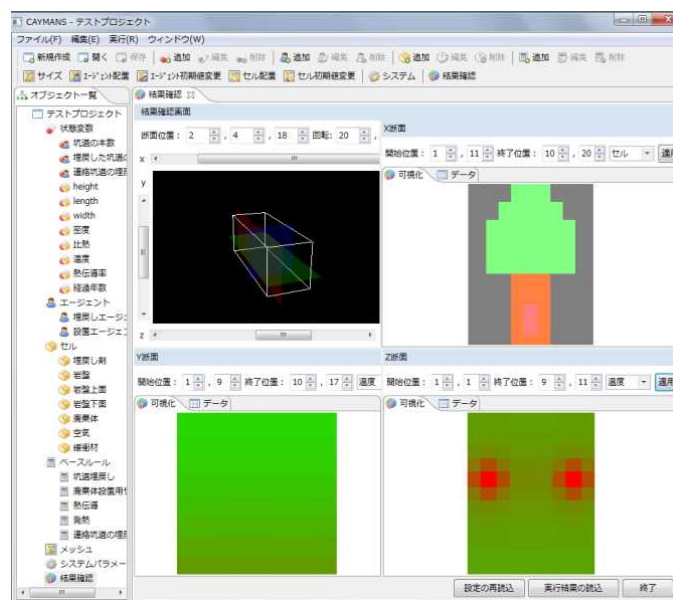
CAYMANS - テストプロジェクト

ファイル(F) 編集(E) 実行(R) ウィンドウ(W)

新規作成 開く 保存 追加 編集 削除 追加 編集 削除 追加 編集 削除 追加 編集 削除

サイズ エージェント配置 エージェント初期値変更 セル配置 セル初期値変更 システム 結果確認

オブジェクト一覧

テストプロジェクト
状態変数
坑道の本数
埋戻した坑道の
連絡坑道の埋
height
length
width
密度
比熱
温度
熱伝導率
経過年数
エージェント
埋戻しエージェ
設置エージェ
セル
埋戻し剤
岩盤
岩盤上面
岩盤下面
廃棄体
空気
緩衝材
ベースルール
坑道埋戻し
廃棄体設置用
熱伝導
発熱
連絡坑道の埋
メッシュ
システムパラメー
結果確認

結果確認

結果確認画面

断面位置： 2 , 4 , 18 回転： 20 ,

x

y

z

X断面

開始位置： 1 , 11 終了位置： 10 , 20 セル 適用

可視化 データ

Y断面

開始位置： 1 , 9 終了位置： 10 , 17 温度

可視化 データ

Z断面

開始位置： 1 , 1 終了位置： 9 , 11 温度 適用

可視化 データ

設定の再読込 実行結果の読込 終了